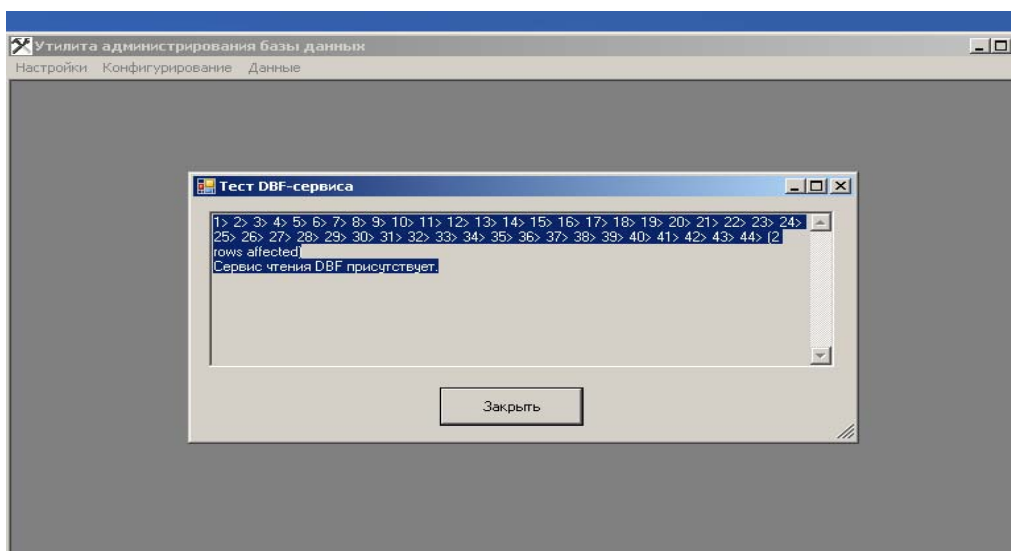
Утилита администрирования базы данных

Настройки Конфигурирование Данные

Тест DBF-сервиса

1> 2> 3> 4> 5> 6> 7> 8> 9> 10> 11> 12> 13> 14> 15> 16> 17> 18> 19> 20> 21> 22> 23> 24> 25> 26> 27> 28> 29> 30> 31> 32> 33> 34> 35> 36> 37> 38> 39> 40> 41> 42> 43> 44> (2 rows affected)
Сервис чтения DBF присутствует.

Закрыть